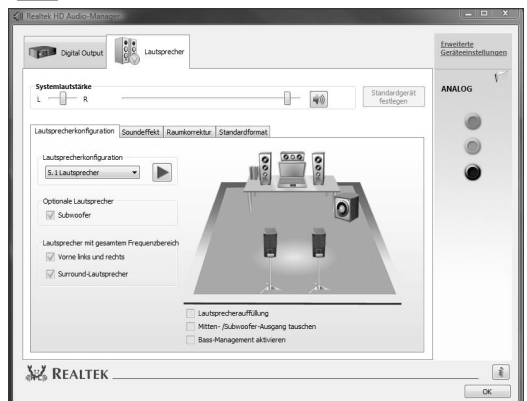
Realtek HD Audio-Manager

Digital Output

Lautsprecher

Erweiterte Geräteeinstellungen

Systemlautstärke

L

R

Standardgerät festlegen

ANALOG

Lautsprecherkonfiguration

Soundeffekt

Raumkorrektur

Standardformat

Lautsprecherkonfiguration

5.1 Lautsprecher

Optionale Lautsprecher

Subwoofer

Lautsprecher mit gesamtem Frequenzbereich

Vorne links und rechts

Surround-Lautsprecher

Lautsprecherauffüllung

Mitten- /Subwoofer-Ausgang tauschen

Bass-Management aktivieren

REALTEK

i

OK